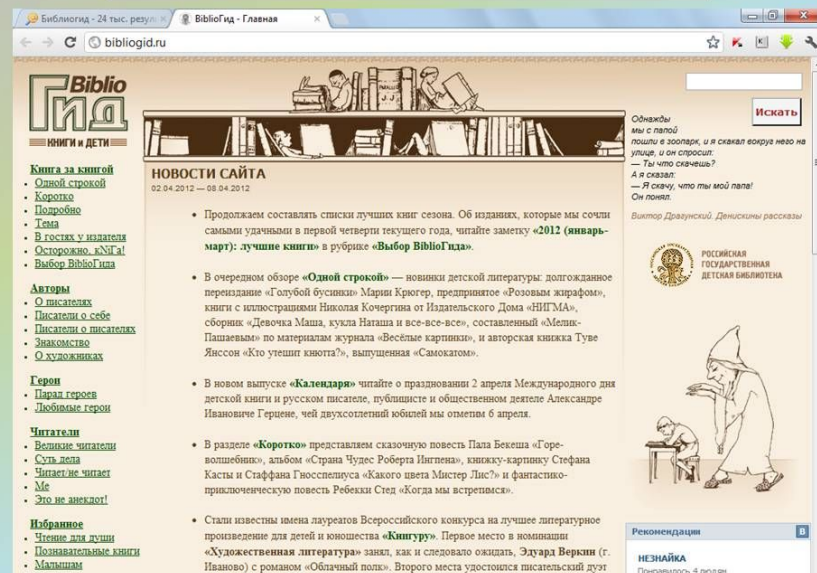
Библиогид - 24 тыс. резуль ×
BiblioГид - Главная ×
bibliogid.ru

Biblio Гид
КНИГИ и ДЕТИ

Книга за книгой
• Одной строкой
• Коротко
• Подробно
• Тема
• В гостях у издателя
• Осторожно, кNиГа!
• Выбор BiblioГида

Авторы
• О писателях
• Писатели о себе
• Писатели о писателях
• Знакомство
• О художниках

Герои
• Парад героев
• Любимые герои

Читатели
• Великие читатели
• Суть дела
• Читает/не читает
• Me
• Это не анекдот!

Избранное
• Чтение для души
• Познавательные книги
• Малышам

НОВОСТИ САЙТА
02.04.2012 — 08.04.2012

• Продолжаем составлять списки лучших книг сезона. Об изданиях, которые мы сочли самыми удачными в первой четверти текущего года, читайте заметку «2012 (январь-март): лучшие книги» в рубрике «Выбор BiblioГида».

• В очередном обзоре «Одной строкой» — новинки детской литературы: долгожданное переиздание «Голубой бусинки» Марии Крюгер, предприятие «Розовым жирафом», книги с иллюстрациями Николая Кочергина от Издательского Дома «НИГМА», сборник «Девочка Маша, кукла Наташа и все-все-все», составленный «Мелик-Пашаевым» по материалам журнала «Весёлые картинки», и авторская книжка Туве Янссон «Кто утешит кнютта?», выпущенная «Самокатом».

• В новом выпуске «Календаря» читайте о праздновании 2 апреля Международного дня детской книги и русском писателе, публицисте и общественном деятеле Александре Ивановиче Герцене, чей двухсотлетний юбилей мы отметим 6 апреля.

• В разделе «Коротко» представляем сказочную повесть Пала Бекеша «Горе-волшебник», альбом «Страна Чудес Роберта Ингпена», книжку-картинку Стефана Касты и Стаффана Гносспелиуса «Какого цвета Мистер Лис?» и фантастико-приключенческую повесть Ребекки Стед «Когда мы встретимся».

• Стали известны имена лауреатов Всероссийского конкурса на лучшее литературное произведение для детей и юношества «Кингуру». Первое место в номинации «Художественная литература» занял, как и следовало ожидать, Эдуард Веркин (г. Иваново) с романом «Облачный полк». Второго места удостоился писательский дуэт

Искать

Однажды
мы с папой
пошли в зоопарк, и я скакал вокруг него на улице, и он спросил:
— Ты что скачешь?
А я сказал:
— Я скачу, что ты мой папа!
Он понял.

Виктор Драгунский. Денискины рассказы

РОССИЙСКАЯ
ГОСУДАРСТВЕННАЯ
ДЕТСКАЯ БИБЛИОТЕКА

Рекомендации
НЕЗНАЙКА
Понравилось 4 людям